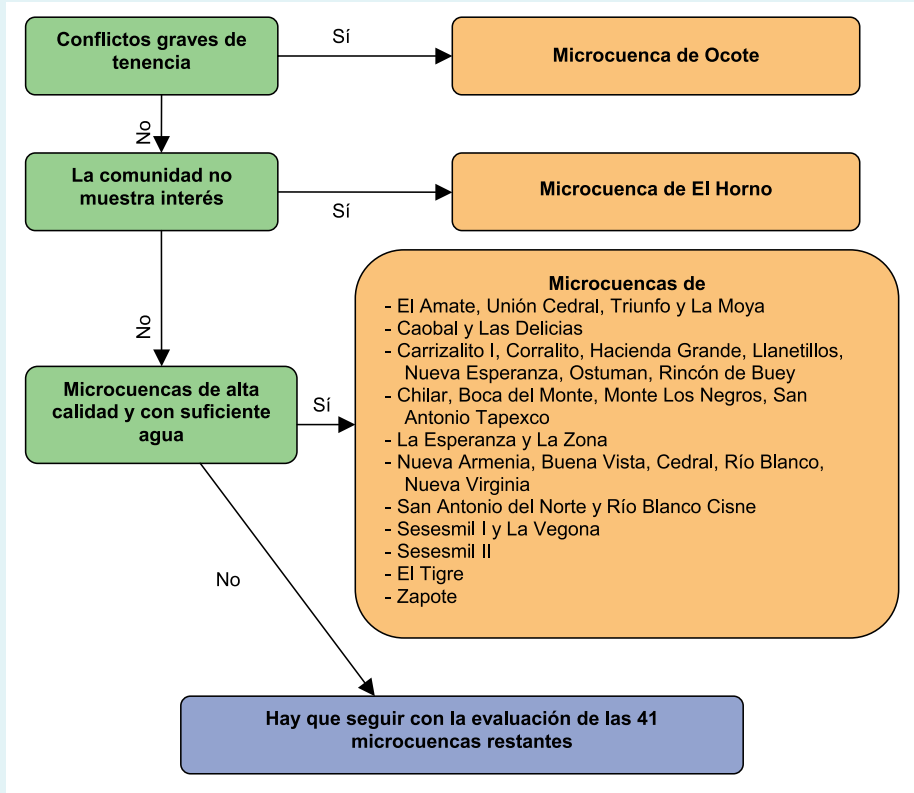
Conflictos graves de tenencia

Sí

Microcuenca de Ocote

No

La comunidad no muestra interés

Sí

Microcuenca de El Horno

No

Microcuencas de alta calidad y con suficiente agua

Sí

Microcuencas de
- El Amate, Unión Cedral, Triunfo y La Moya
- Caobal y Las Delicias
- Carrizalito I, Corralito, Hacienda Grande, Llanetillos, Nueva Esperanza, Ostuman, Rincón de Buey
- Chilar, Boca del Monte, Monte Los Negros, San Antonio Tapexco
- La Esperanza y La Zona
- Nueva Armenia, Buena Vista, Cedral, Río Blanco, Nueva Virginia
- San Antonio del Norte y Río Blanco Cisne
- Sesesmil I y La Vegona
- Sesesmil II
- El Tigre
- Zapote

No

Hay que seguir con la evaluación de las 41 microcuencas restantes